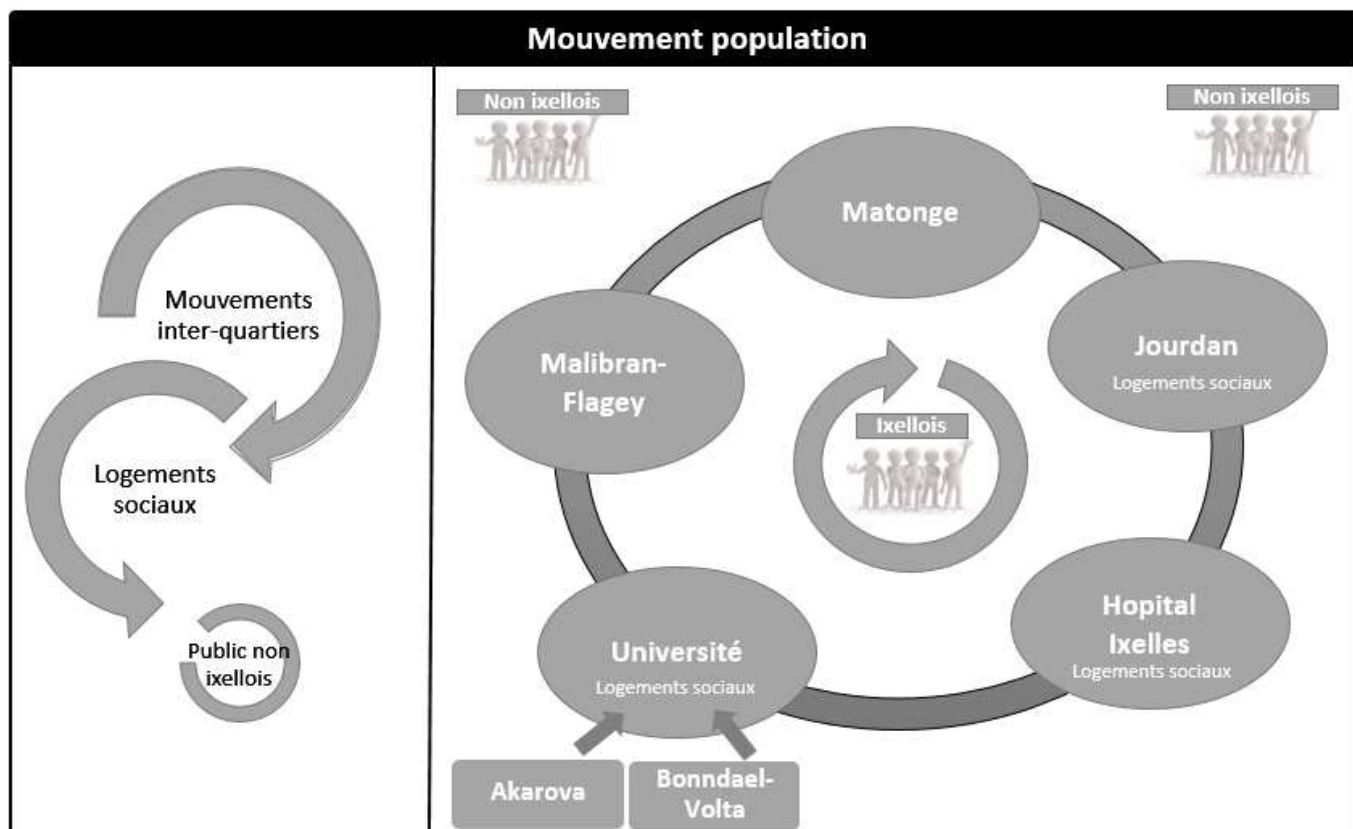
Mouvement population

Mouvements inter-quartiers

Logements sociaux

Public non ixellois

Non ixellois

Non ixellois

Matonge

Malibran-Flagey

Jourdan
Logements sociaux

Ixellois

Hopital Ixelles
Logements sociaux

Université
Logements sociaux

Akarova

Bonndael-Volta